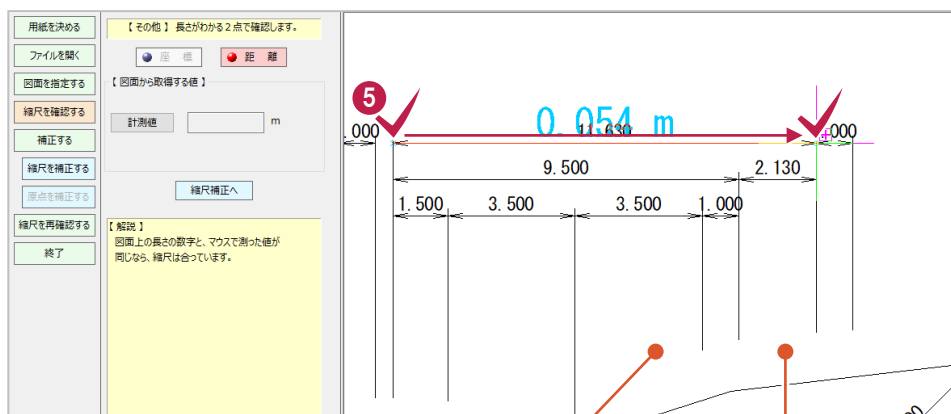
用紙を決める

ファイルを開く

図面を指定する

縮尺を確認する

補正する

縮尺を補正する

原点を補正する

縮尺を再確認する

終了

【 その他 】 長さがわかる２点で確認します。

座　標

距　離

【 図面から取得する値 】

計測値

m

縮尺補正へ

【 解説 】
図面上の長さの数字と、マウスで測った値が同じなら、縮尺は合っています。

5

0.054 m

.000

11.630

.000

9.500

2.130

1.500

3.500

3.500

1.000